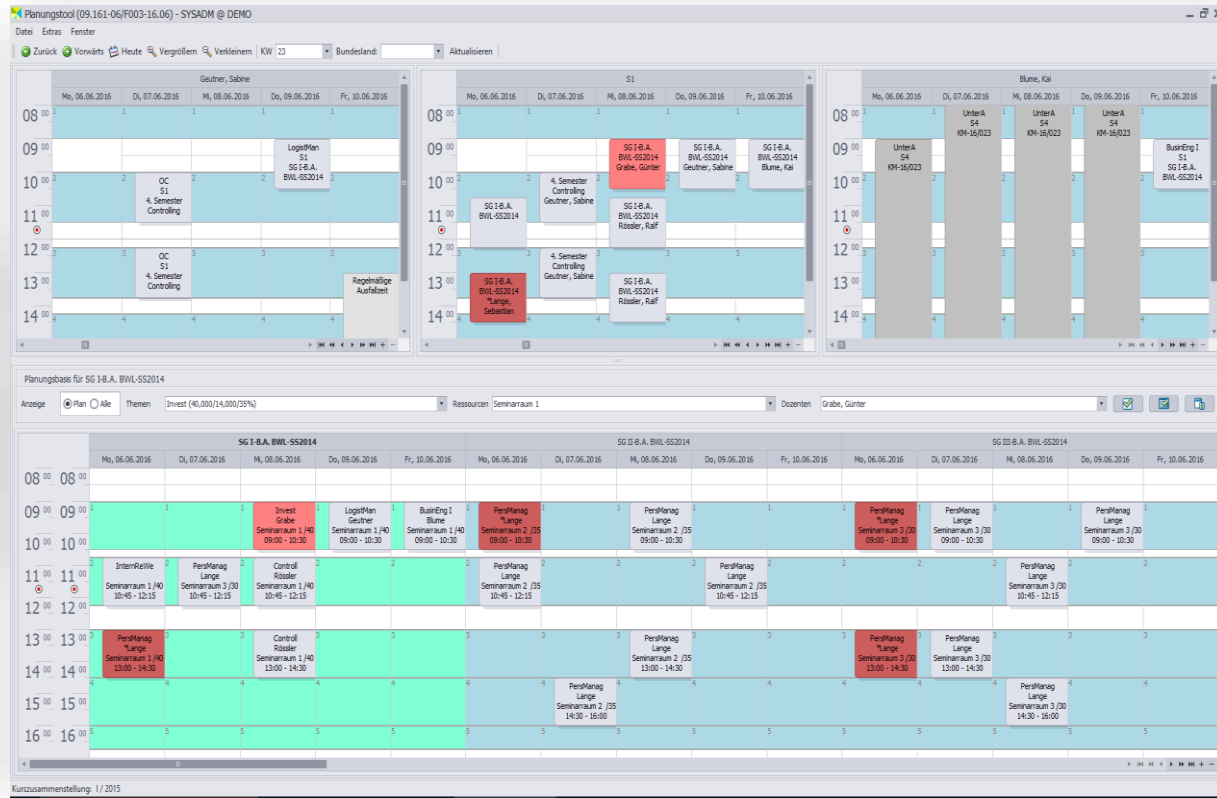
Planungstool (09.161-06/F003-16.06) - SYSADM @ DEMO

Datei Extras Fenster

Zurück Vorwärts Heute Vergrößern Verkleinern KW 23 Bundesland: Aktualisieren

Geutner, Sabine

Mo, 06.06.2016 Di, 07.06.2016 Mi, 08.06.2016 Do, 09.06.2016 Fr, 10.06.2016

08 00
09 00
10 00
11 00
12 00
13 00
14 00

LogistMan S1 SG I-B.A. BWL-SS2014

OC S1 4. Semester Controlling

OC S1 4. Semester Controlling

Regelmäßige Ausfallzeit

S1

Mo, 06.06.2016 Di, 07.06.2016 Mi, 08.06.2016 Do, 09.06.2016 Fr, 10.06.2016

SG I-B.A. BWL-SS2014 Grabe, Günter

SG I-B.A. BWL-SS2014 Geutner, Sabine

SG I-B.A. BWL-SS2014 Blume, Kai

4. Semester Controlling Geutner, Sabine

SG I-B.A. BWL-SS2014

SG I-B.A. BWL-SS2014 Rössler, Ralf

4. Semester Controlling Geutner, Sabine

SG I-B.A. BWL-SS2014 *Lange, Sebastian

SG I-B.A. BWL-SS2014 Rössler, Ralf

Blume, Kai

Mo, 06.06.2016 Di, 07.06.2016 Mi, 08.06.2016 Do, 09.06.2016 Fr, 10.06.2016

UnterA S4 KM-16/023

UnterA S4 KM-16/023

UnterA S4 KM-16/023

UnterA S4 KM-16/023

BusinEng I S1 SG I-B.A. BWL-SS2014

Planungsbasis für SG I-B.A. BWL-SS2014

Anzeige Plan Alle Themen Invest (40,000/14,000/35%) Ressourcen Seminarraum 1 Dozenten Grabe, Günter

SG I-B.A. BWL-SS2014 SG II-B.A. BWL-SS2014 SG III-B.A. BWL-SS2014

Mo, 06.06.2016 Di, 07.06.2016 Mi, 08.06.2016 Do, 09.06.2016 Fr, 10.06.2016 Mo, 06.06.2016 Di, 07.06.2016 Mi, 08.06.2016 Do, 09.06.2016 Fr, 10.06.2016 Mo, 06.06.2016 Di, 07.06.2016 Mi, 08.06.2016 Do, 09.06.2016 Fr, 10.06.2016

08 00 08 00
09 00 09 00
10 00 10 00
11 00 11 00
12 00 12 00
13 00 13 00
14 00 14 00
15 00 15 00
16 00 16 00

Invest Grabe Seminarraum 1 /40 09:00 - 10:30

LogistMan Geutner Seminarraum 1 /40 09:00 - 10:30

BusinEng I Blume Seminarraum 1 /40 09:00 - 10:30

PersManag *Lange Seminarraum 2 /35 09:00 - 10:30

PersManag Lange Seminarraum 2 /35 09:00 - 10:30

PersManag *Lange Seminarraum 3 /30 09:00 - 10:30

PersManag Lange Seminarraum 3 /30 09:00 - 10:30

PersManag Lange Seminarraum 3 /30 09:00 - 10:30

InternReWe Seminarraum 1 /40 10:45 - 12:15

PersManag Lange Seminarraum 3 /30 10:45 - 12:15

Controll Rössler Seminarraum 1 /40 10:45 - 12:15

PersManag Lange Seminarraum 2 /35 10:45 - 12:15

PersManag Lange Seminarraum 2 /35 10:45 - 12:15

PersManag Lange Seminarraum 3 /30 10:45 - 12:15

PersManag *Lange Seminarraum 1 /40 13:00 - 14:30

Controll Rössler Seminarraum 1 /40 13:00 - 14:30

PersManag Lange Seminarraum 2 /35 13:00 - 14:30

PersManag *Lange Seminarraum 3 /30 13:00 - 14:30

PersManag Lange Seminarraum 3 /30 13:00 - 14:30

PersManag Lange Seminarraum 2 /35 14:30 - 16:00

PersManag Lange Seminarraum 3 /30 14:30 - 16:00

Kurszusammenstellung: 1 / 2015